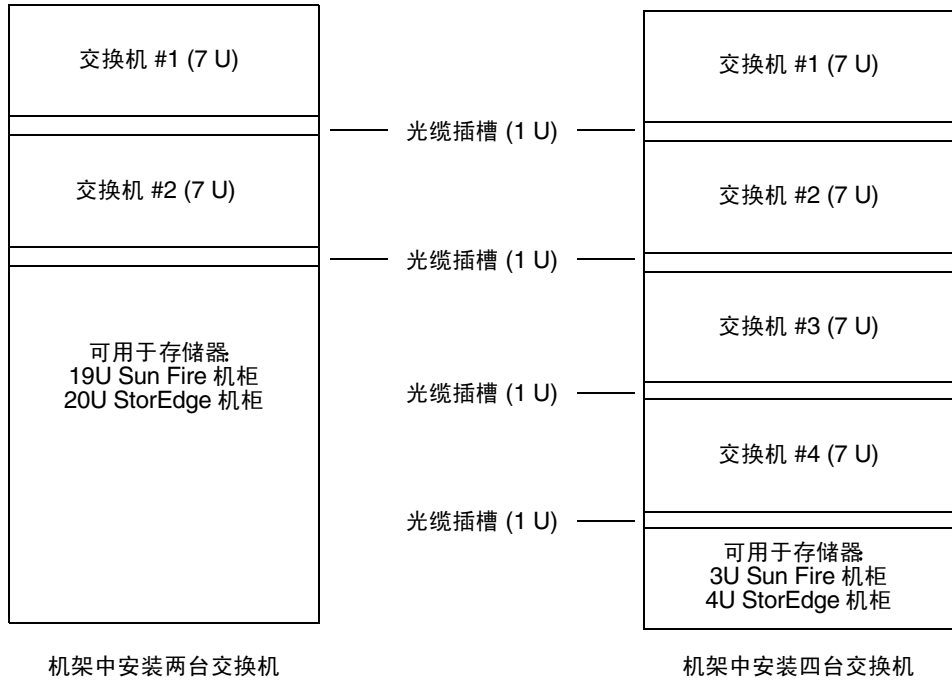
交换机 #1 (7 U)

交换机 #2 (7 U)

可用于存储器
19U Sun Fire 机柜
20U StorEdge 机柜

光缆插槽 (1 U)

光缆插槽 (1 U)

光缆插槽 (1 U)

光缆插槽 (1 U)

交换机 #1 (7 U)

交换机 #2 (7 U)

交换机 #3 (7 U)

交换机 #4 (7 U)

可用于存储器
3U Sun Fire 机柜
4U StorEdge 机柜

机架中安装两台交换机

机架中安装四台交换机